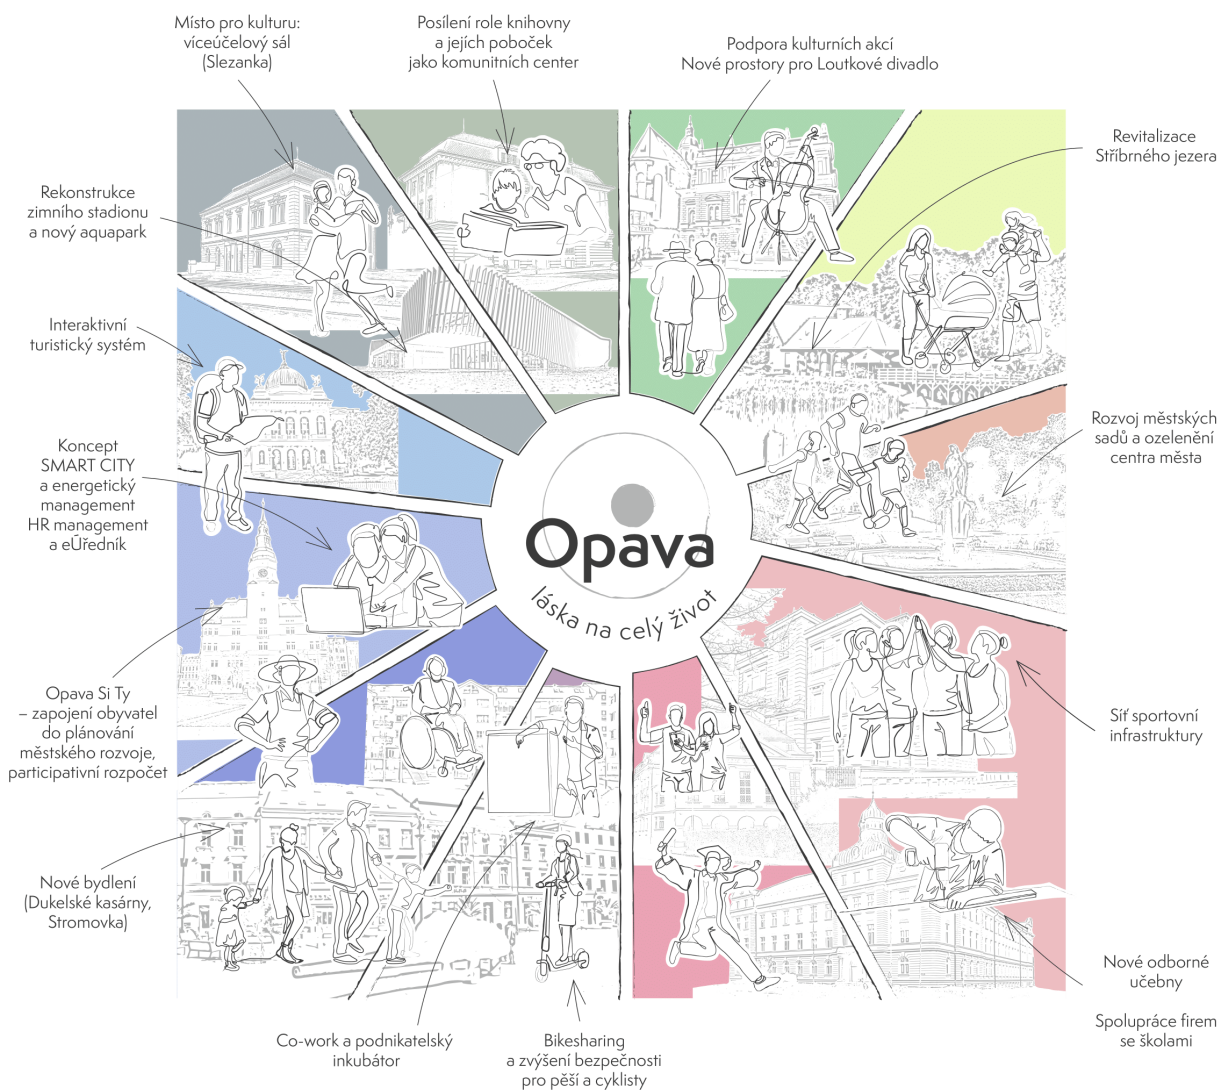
Místo pro kulturu: víceúčelový sál (Slezanka)

Posílení role knihovny a jejích poboček jako komunitních center

Podpora kulturních akcí
Nové prostory pro Loutkové divadlo

Revitalizace Stříbrného jezera

Rekonstrukce zimního stadionu a nový aquapark

Interaktivní turistický systém

Koncept SMART CITY a energetický management
HR management a eÚředník

Rozvoj městských sadů a ozelenění centra města

Opava
láska na celý život

Opava Si Ty – zapojení obyvatel do plánování městského rozvoje, participativní rozpočet

Síť sportovní infrastruktury

Nové bydlení (Dukelské kasárny, Stromovka)

Nové odborné učebny

Spolupráce firem se školami

Co-work a podnikatelský inkubátor

Bikesharing a zvýšení bezpečnosti pro pěší a cyklisty